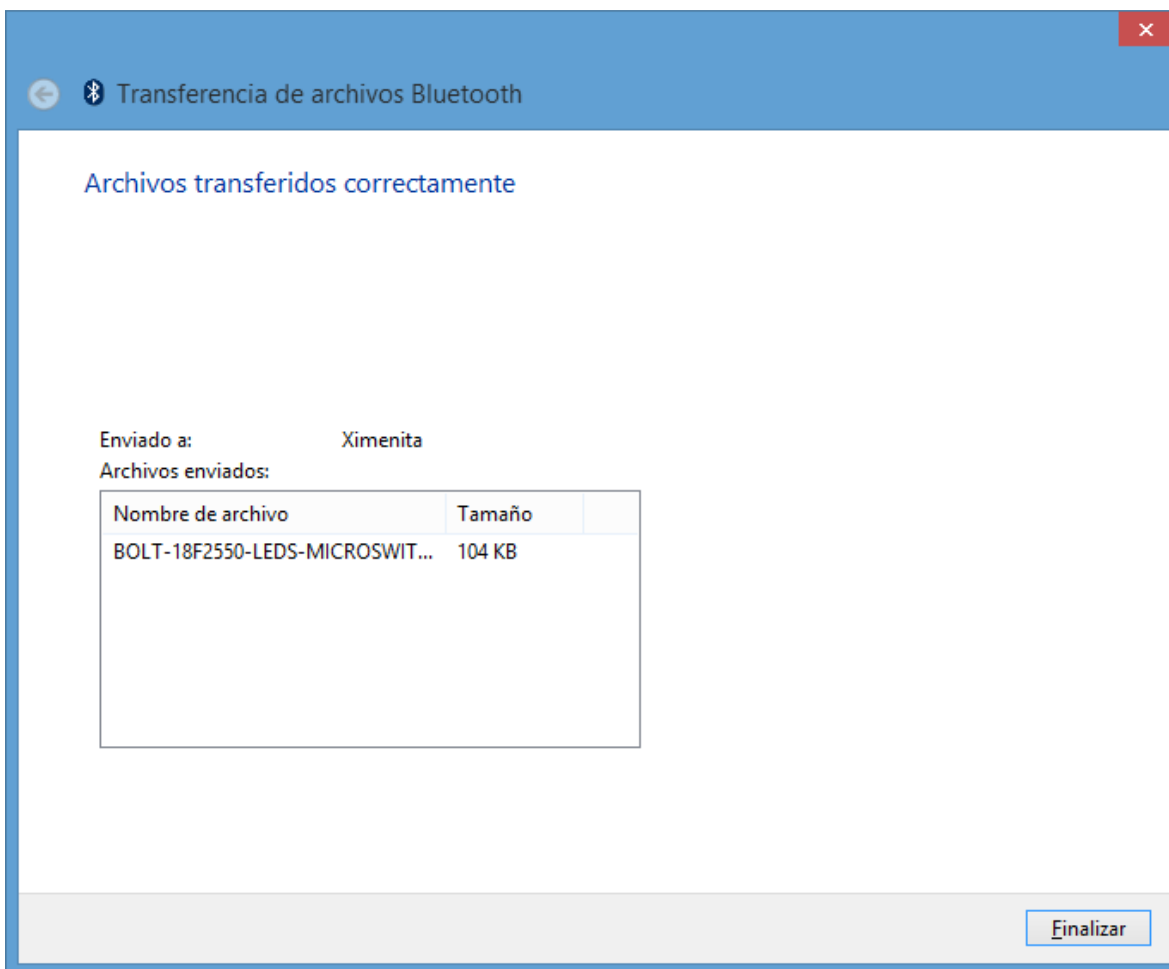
Transferencia de archivos Bluetooth

Archivos transferidos correctamente

Enviado a: Ximenita
Archivos enviados:

| Nombre de archivo | Tamaño |
|---|---|
| BOLT-18F2550-LEDS-MICROSWIT... | 104 KB |

Finalizar